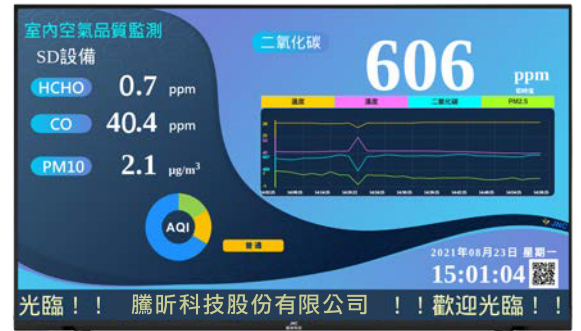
室內空氣品質監測

SD設備

HCHO 0.7 ppm

CO 40.4 ppm

PM10 2.1 μg/m³

AQI

普通

二氧化碳

606

ppm

即時值

溫度 濕度 二氧化碳 PM2.5

2021年08月23日 星期一

15:01:04

光臨！！ 騰昕科技股份有限公司 ！！歡迎光臨！！